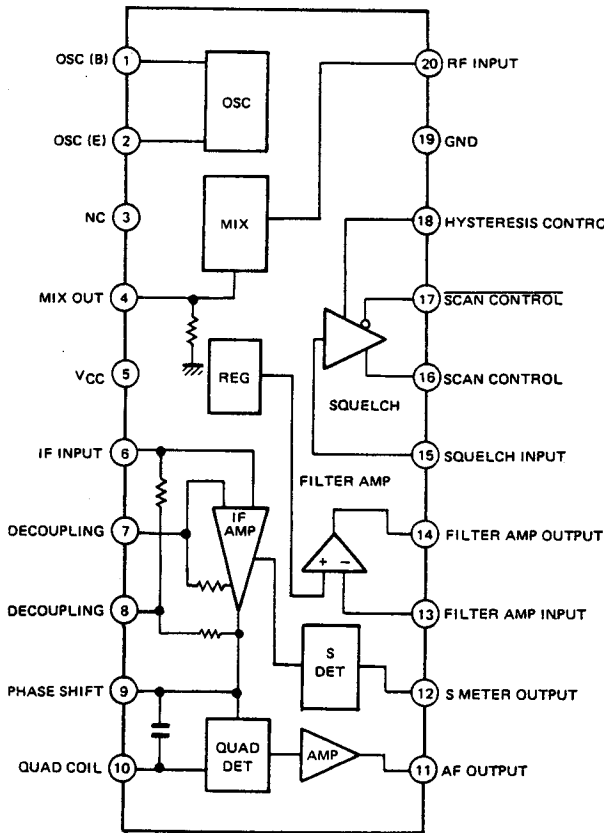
OSC (B) 1
OSC (E) 2
NC 3
MIX OUT 4
$V_{CC}$ 5
IF INPUT 6
DECOUPLING 7
DECOUPLING 8
PHASE SHIFT 9
QUAD COIL 10

OSC
MIX
REG
IF AMP
S DET
QUAD DET
AMP
SQUELCH
FILTER AMP
+ −

20 RF INPUT
19 GND
18 HYSTERESIS CONTRO
17 $\overline{\text{SCAN CONTROL}}$
16 SCAN CONTROL
15 SQUELCH INPUT
14 FILTER AMP OUTPUT
13 FILTER AMP INPUT
12 S METER OUTPUT
11 AF OUTPUT